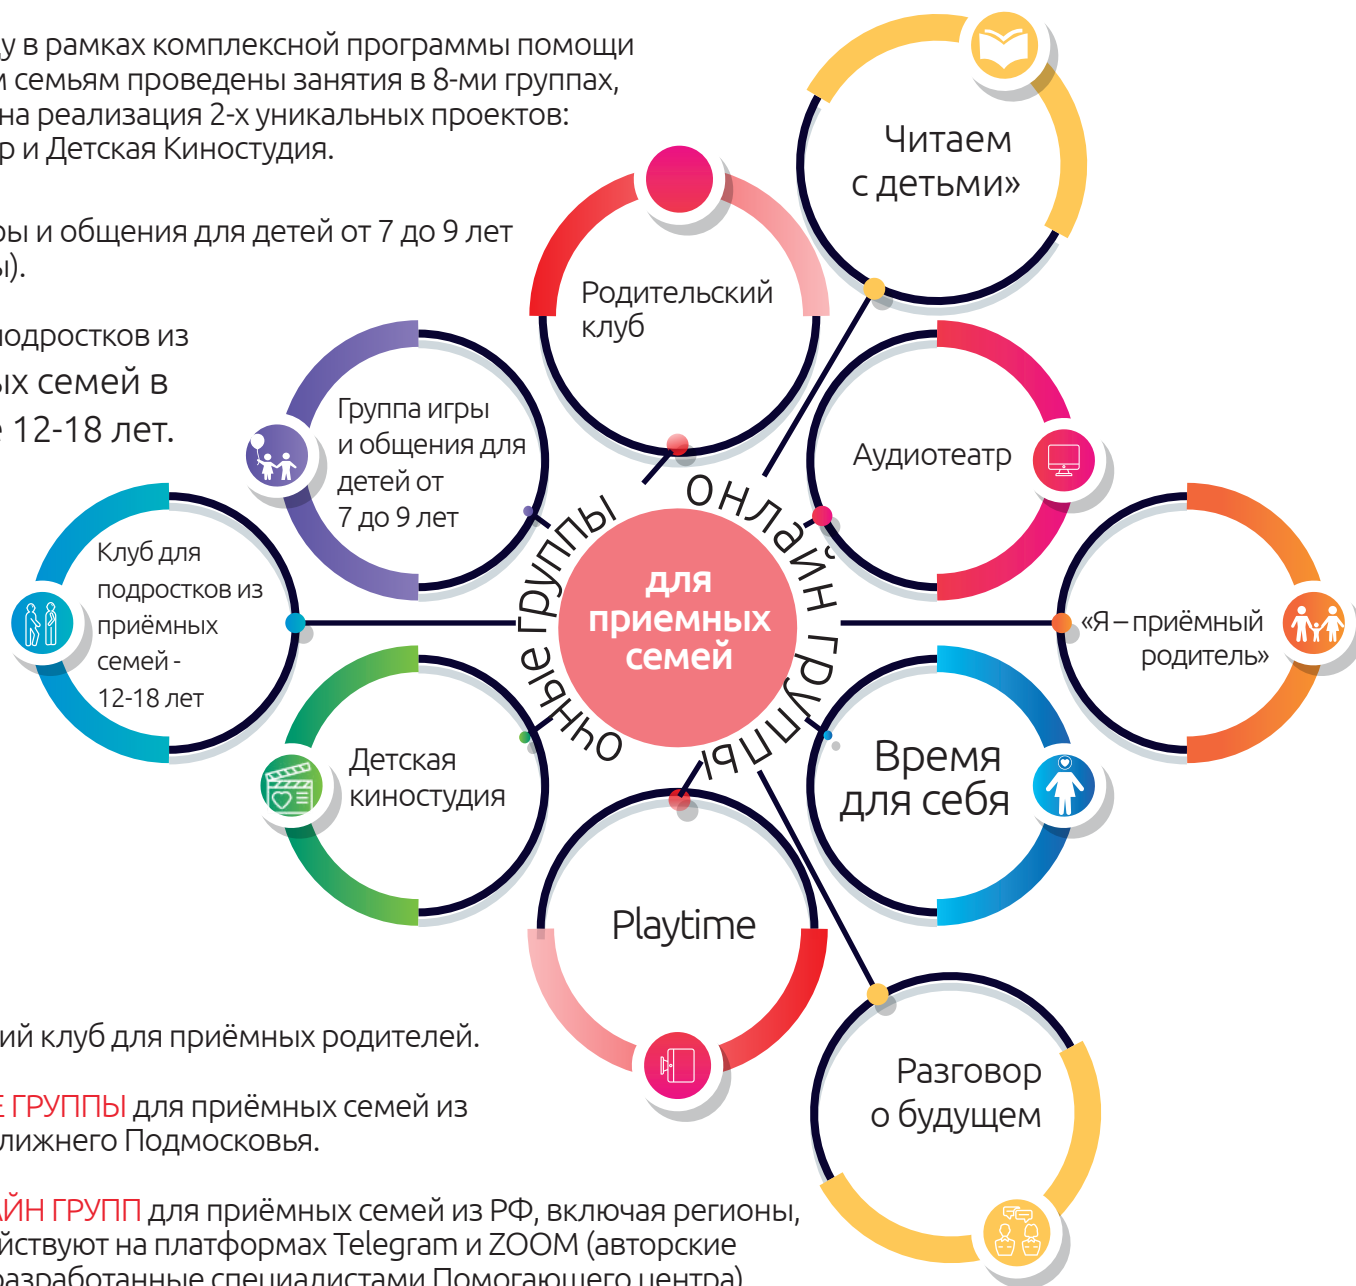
у в рамках комплексной программы помощи
м семьям проведены занятия в 8-ми группах,
на реализация 2-х уникальных проектов:
р и Детская Киностудия.

ры и общения для детей от 7 до 9 лет
ы).

подростков из
ых семей в
12-18 лет.

Читаем
с детьми»

Родительский
клуб

Группа игры
и общения для
детей от
7 до 9 лет

Аудиотеатр

Клуб для
подростков из
приёмных
семей -
12-18 лет

онлайн группы

очные группы

для
приемных
семей

«Я – приёмный
родитель»

Детская
киностудия

Время
для себя

Playtime

Разговор
о будущем

ий клуб для приёмных родителей.

Е ГРУППЫ для приёмных семей из
лижнего Подмосковья.

АЙН ГРУПП для приёмных семей из РФ, включая регионы,
йствуют на платформах Telegram и ZOOM (авторские
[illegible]